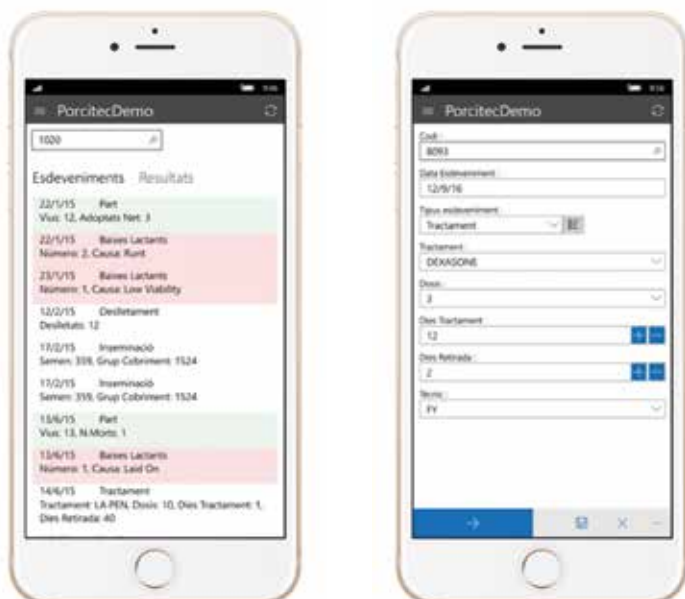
PorcitecDemo

1020

Esdeveniments Resultats

22/1/15 Part
Vius: 12, Adoptats Net: 3

22/1/15 Baixes Lactants
Número: 2, Causa: Runt

23/1/15 Baixes Lactants
Número: 1, Causa: Low Viability

12/2/15 Deslletament
Deslletats: 12

17/2/15 Inseminació
Semen: 359, Grup Cobriment: 1524

17/2/15 Inseminació
Semen: 359, Grup Cobriment: 1524

13/6/15 Part
Vius: 13, N.Morts: 1

13/6/15 Baixes Lactants
Número: 1, Causa: Laid On

14/6/15 Tractament
Tractament: LA-PEN, Dosis: 10, Dies Tractament: 1, Dies Retirada: 40

PorcitecDemo

Codi :
8093

Data Esdeveniment :
12/9/16

Tipus esdeveniment :
Tractament

Tractament :
DEXASONE

Dosis :
3

Dies Tractament :
12

Dies Retirada :
2

Tecnic :
FY